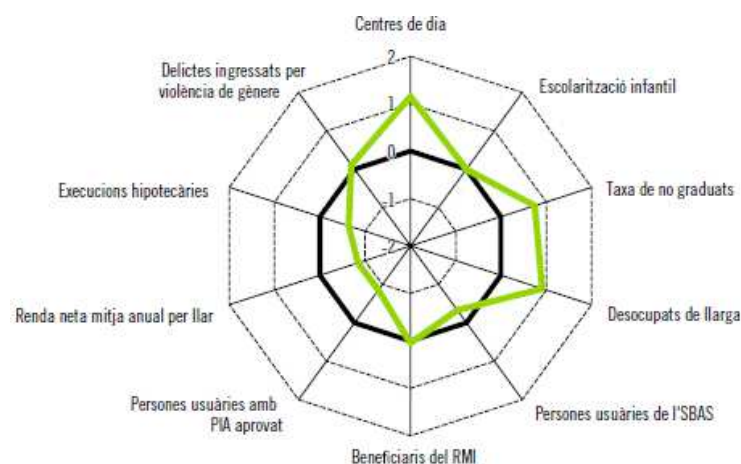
Centres de dia

2

1

0

-1

-2

Escolarització infantil

Taxa de no graduats

Desocupats de llarga

Persones usuàries de l'SBAS

Beneficiaris del RMI

Persones usuàries amb PIA aprovat

Renda neta mitja anual per llar

Execucions hipotecàries

Delictes ingressats per violència de gènere